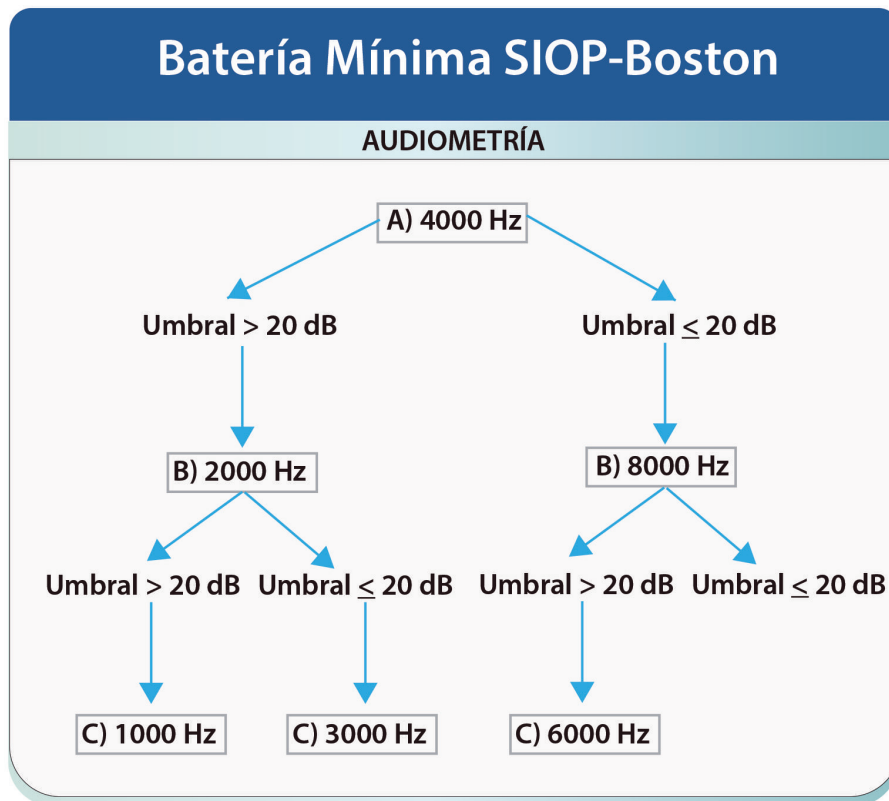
Batería Mínima SIOP-Boston

AUDIOMETRÍA

A) 4000 Hz

Umbral > 20 dB

Umbral $\leq$ 20 dB

B) 2000 Hz

B) 8000 Hz

Umbral > 20 dB

Umbral $\leq$ 20 dB

Umbral > 20 dB

Umbral $\leq$ 20 dB

C) 1000 Hz

C) 3000 Hz

C) 6000 Hz